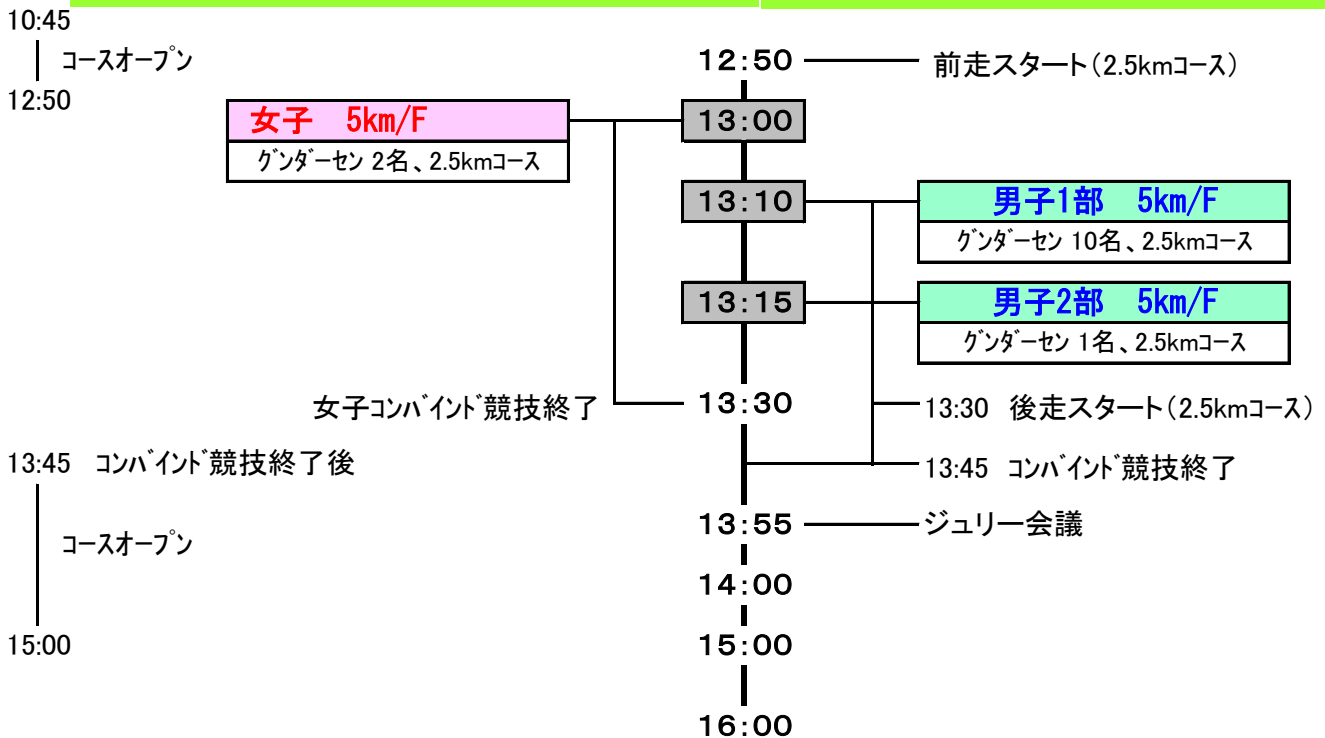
10:45
コースオープン
12:50

12:50 前走スタート(2.5kmコース)

女子 5km/F
グンダーセン 2名、2.5kmコース

13:00

13:10

男子1部 5km/F
グンダーセン 10名、2.5kmコース

13:15

男子2部 5km/F
グンダーセン 1名、2.5kmコース

女子コンバインド競技終了 13:30

13:30 後走スタート(2.5kmコース)

13:45 コンバインド競技終了後

13:45 コンバインド競技終了

コースオープン

13:55 ジュリー会議

14:00

15:00

15:00

16:00